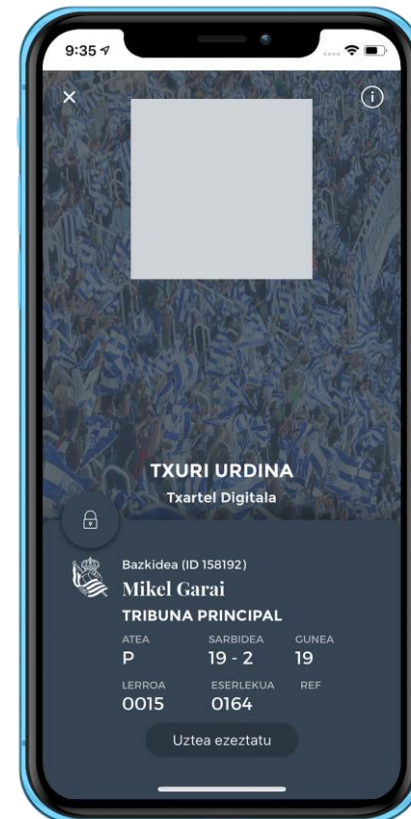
9:35

TXURI URDINA
Txartel Digitala

Bazkidea (ID 158192)
Mikel Garai
TRIBUNA PRINCIPAL

| ATEA | SARBIDEA | GUNEA |
|---|---|---|
| P | 19 - 2 | 19 |
| LERROA | ESERLEKUA | REF |
| 0015 | 0164 | |

Uztea ezeztatu